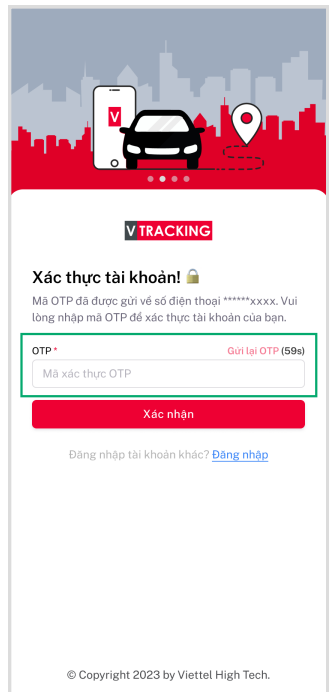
V

V TRACKING

Xác thực tài khoản! 🔒

Mã OTP đã được gửi về số điện thoại ******xxxx. Vui lòng nhập mã OTP để xác thực tài khoản của bạn.

OTP * Gửi lại OTP (59s)

Mã xác thực OTP

Xác nhận

Đăng nhập tài khoản khác? Đăng nhập

© Copyright 2023 by Viettel High Tech.